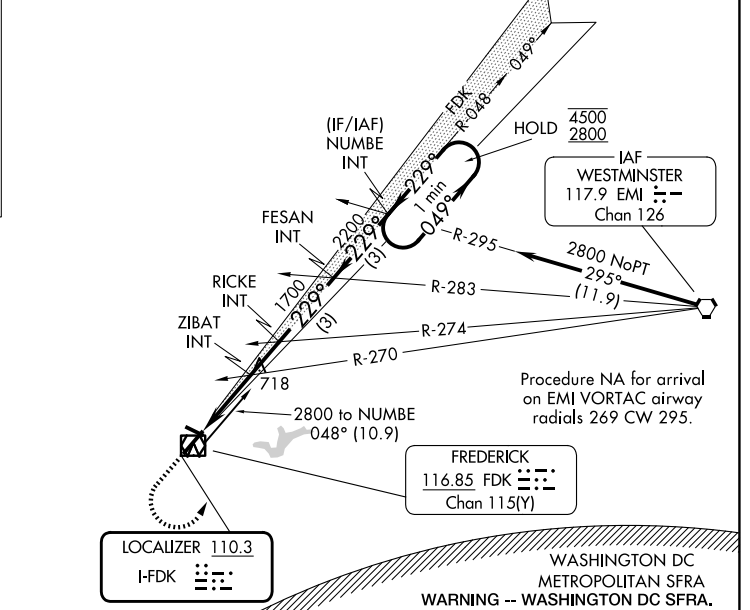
FDK
R-048
049°

HOLD $\overline{4500}$ $\underline{2800}$

(IF/IAF)
NUMBE
INT

229°
1 min
049°

IAF
WESTMINSTER
117.9 EMI
Chan 126

FESAN
INT
2200
229°
(3)

R-295

2800 NoPT
295°
(11.9)

RICKE
INT
1700
229°
(3)

R-283

ZIBAT
INT

R-274

R-270

718

Procedure NA for arrival on EMI VORTAC airway radials 269 CW 295.

2800 to NUMBE
048° (10.9)

FREDERICK
116.85 FDK
Chan 115(Y)

LOCALIZER 110.3
I-FDK

WASHINGTON DC
METROPOLITAN SFRA
WARNING -- WASHINGTON DC SFRA.